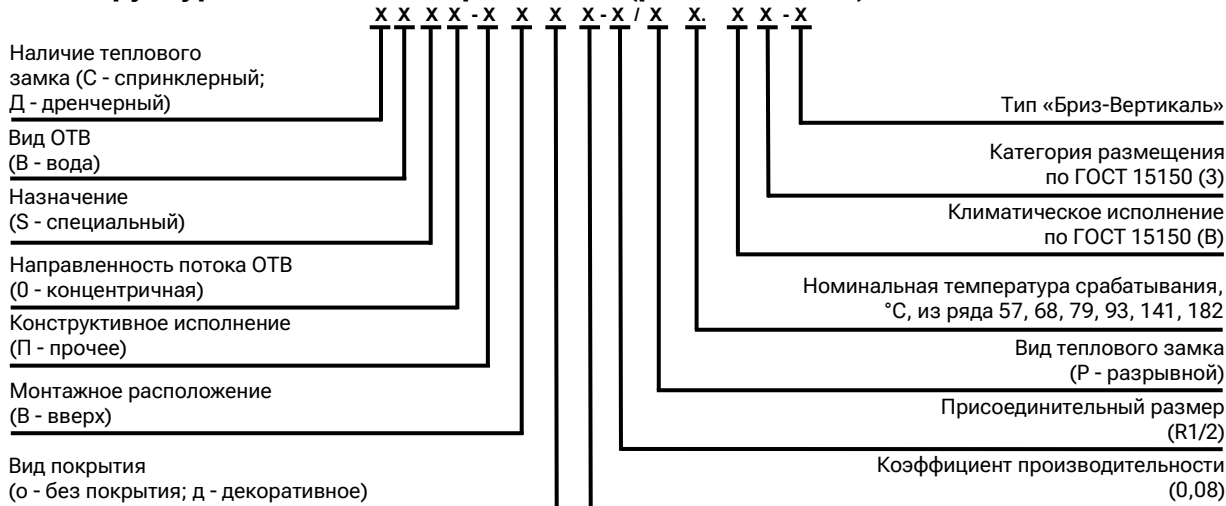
Х Х Х Х - Х Х Х Х - Х / Х Х. Х Х - Х

Наличие теплового замка (С - спринклерный; Д - дренчерный)

Вид ОТВ (В - вода)

Назначение (S - специальный)

Направленность потока ОТВ (0 - концентричная)

Конструктивное исполнение (П - прочее)

Монтажное расположение (В - вверх)

Вид покрытия (о - без покрытия; д - декоративное)

Тип «Бриз-Вертикаль»

Категория размещения по ГОСТ 15150 (3)

Климатическое исполнение по ГОСТ 15150 (В)

Номинальная температура срабатывания, °С, из ряда 57, 68, 79, 93, 141, 182

Вид теплового замка (Р - разрывной)

Присоединительный размер (R1/2)

Коэффициент производительности (0,08)